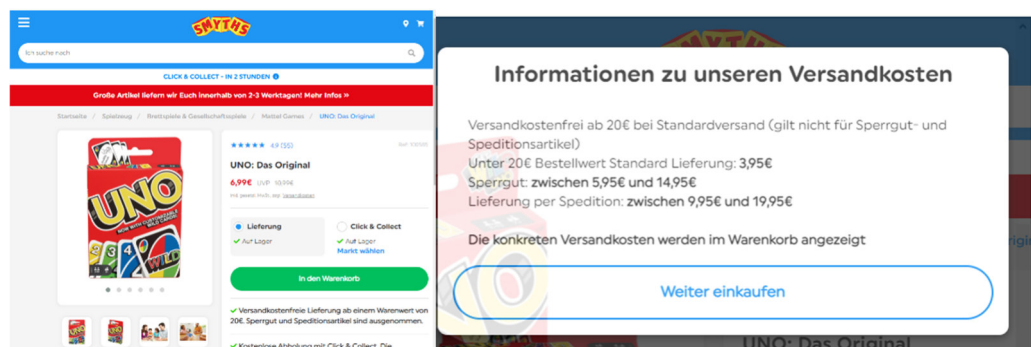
SMYTHS

Ich suche nach

CLICK & COLLECT - IN 2 STUNDEN

Große Artikel liefern wir Euch innerhalb von 2-3 Werktagen! Mehr Infos »

Startseite / Spielzeug / Brettspiele & Gesellschaftsspiele / Mattel Games / UNO: Das Original

UNO

4.9 (56)

UNO: Das Original

6,99€ UVP 10,99€

Inkl. gesetzl. MwSt. zzgl. Versandkosten

Lieferung
Auf Lager

Click & Collect
Auf Lager
Markt wählen

In den Warenkorb

Versandkostenfreie Lieferung ab einem Warenwert von 20€. Sperrgut und Speditionsartikel sind ausgenommen.

Kostenlose Abholung mit Click & Collect. Die

Informationen zu unseren Versandkosten

Versandkostenfrei ab 20€ bei Standardversand (gilt nicht für Sperrgut- und Speditionsartikel)
Unter 20€ Bestellwert Standard Lieferung: 3,95€
Sperrgut: zwischen 5,95€ und 14,95€
Lieferung per Spedition: zwischen 9,95€ und 19,95€

Die konkreten Versandkosten werden im Warenkorb angezeigt

Weiter einkaufen

UNO: Das Original